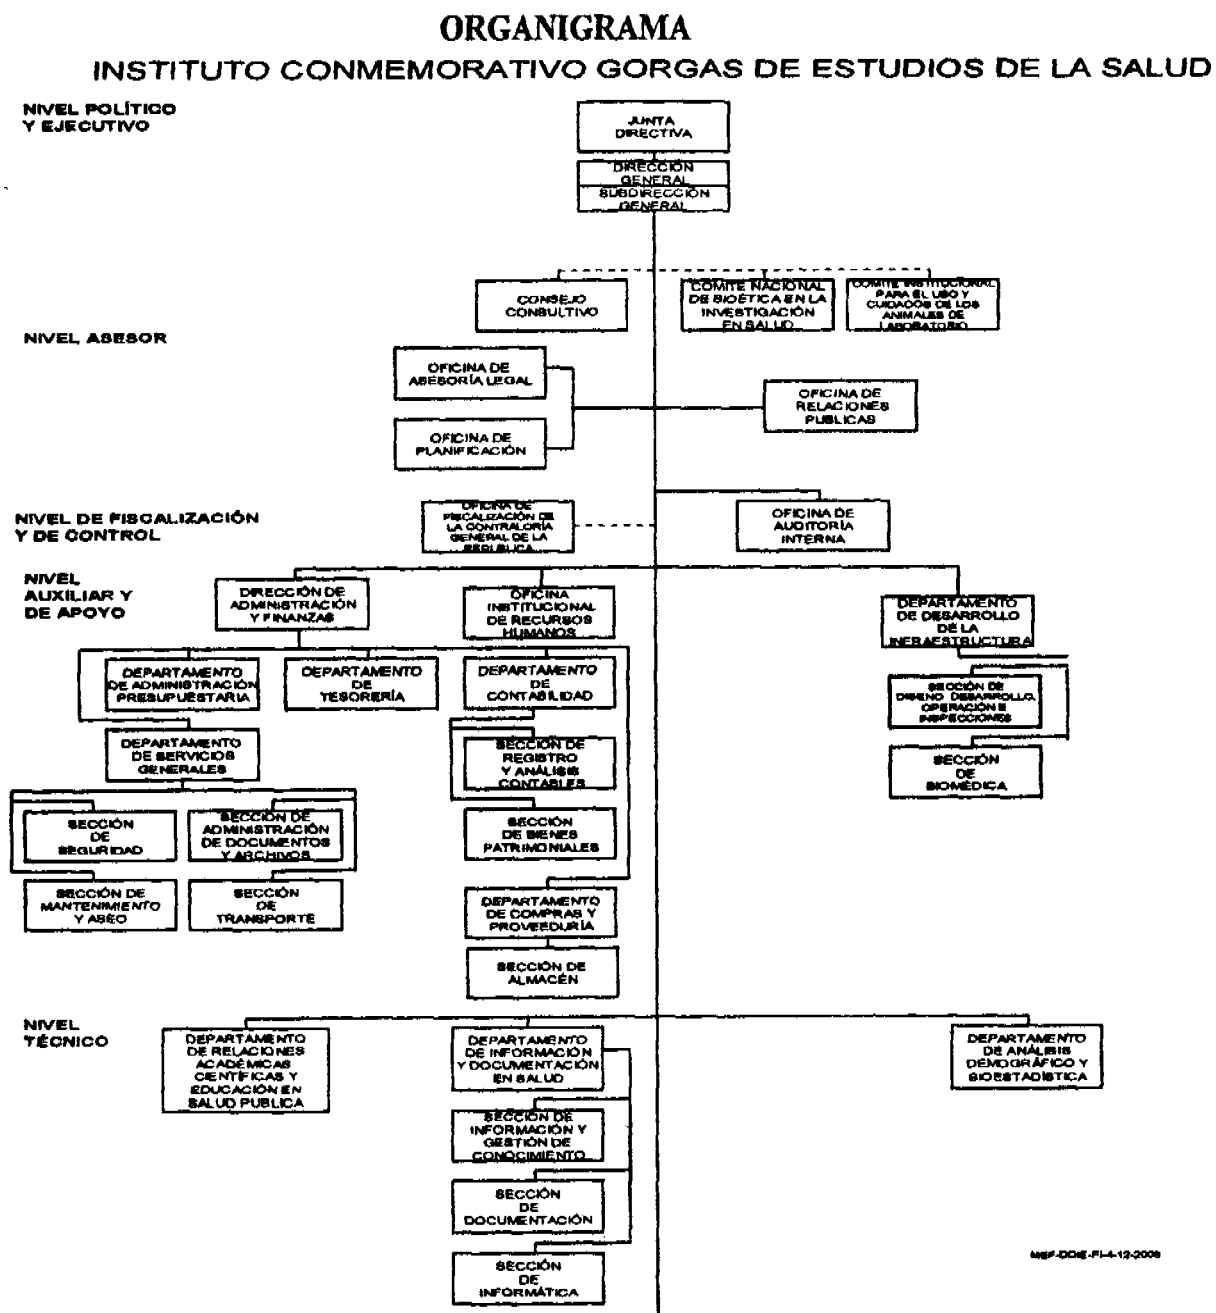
ORGANIGRAMA

INSTITUTO CONMEMORATIVO GORGAS DE ESTUDIOS DE LA SALUD

NIVEL POLÍTICO Y EJECUTIVO

JUNTA DIRECTIVA

DIRECCIÓN GENERAL

SUBDIRECCIÓN GENERAL

CONSEJO CONSULTIVO

COMITE NACIONAL DE BIOÉTICA EN LA INVESTIGACIÓN EN SALUD

COMITE INSTITUCIONAL PARA EL USO Y CUIDADOS DE LOS ANIMALES DE LABORATORIO

NIVEL ASESOR

OFICINA DE ASESORÍA LEGAL

OFICINA DE RELACIONES PUBLICAS

OFICINA DE PLANIFICACIÓN

NIVEL DE FISCALIZACIÓN Y DE CONTROL

OFICINA DE FISCALIZACIÓN DE LA CONTRALORÍA GENERAL DE LA REPUBLICA

OFICINA DE AUDITORÍA INTERNA

NIVEL AUXILIAR Y DE APOYO

DIRECCIÓN DE ADMINISTRACIÓN Y FINANZAS

OFICINA INSTITUCIONAL DE RECURSOS HUMANOS

DEPARTAMENTO DE DESARROLLO DE LA INFRAESTRUCTURA

DEPARTAMENTO DE ADMINISTRACIÓN PRESUPUESTARIA

DEPARTAMENTO DE TESORERÍA

DEPARTAMENTO DE CONTABILIDAD

SECCIÓN DE DISEÑO DESARROLLO, OPERACIÓN E INSPECCIONES

SECCIÓN DE BIOMÉDICA

DEPARTAMENTO DE SERVICIOS GENERALES

SECCIÓN DE REGISTRO Y ANÁLISIS CONTABLES

SECCIÓN DE SEGURIDAD

SECCIÓN DE ADMINISTRACIÓN DE DOCUMENTOS Y ARCHIVOS

SECCIÓN DE BIENES PATRIMONIALES

SECCIÓN DE MANTENIMIENTO Y ASEO

SECCIÓN DE TRANSPORTE

DEPARTAMENTO DE COMPRAS Y PROVEEDURÍA

SECCIÓN DE ALMACÉN

NIVEL TÉCNICO

DEPARTAMENTO DE RELACIONES ACADÉMICAS CIENTÍFICAS Y EDUCACIÓN EN SALUD PUBLICA

DEPARTAMENTO DE INFORMACIÓN Y DOCUMENTACIÓN EN SALUD

DEPARTAMENTO DE ANÁLISIS DEMOGRÁFICO Y BIOESTADÍSTICA

SECCIÓN DE INFORMACIÓN Y GESTIÓN DE CONOCIMIENTO

SECCIÓN DE DOCUMENTACIÓN

SECCIÓN DE INFORMÁTICA

MEF-DDIE-FI-4-12-2009